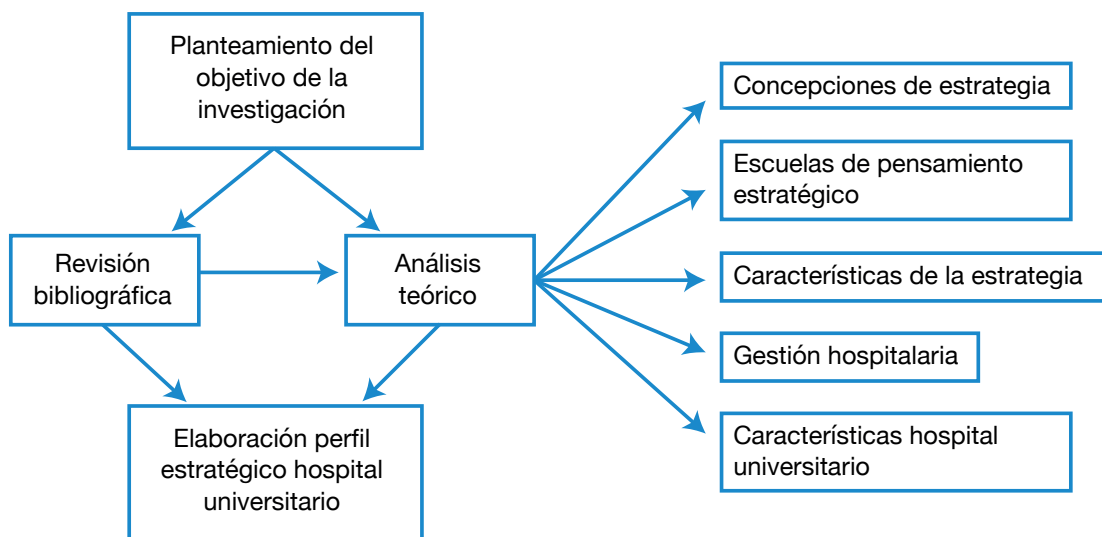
Planteamiento del objetivo de la investigación

Revisión bibliográfica

Análisis teórico

Elaboración perfil estratégico hospital universitario

Concepciones de estrategia

Escuelas de pensamiento estratégico

Características de la estrategia

Gestión hospitalaria

Características hospital universitario